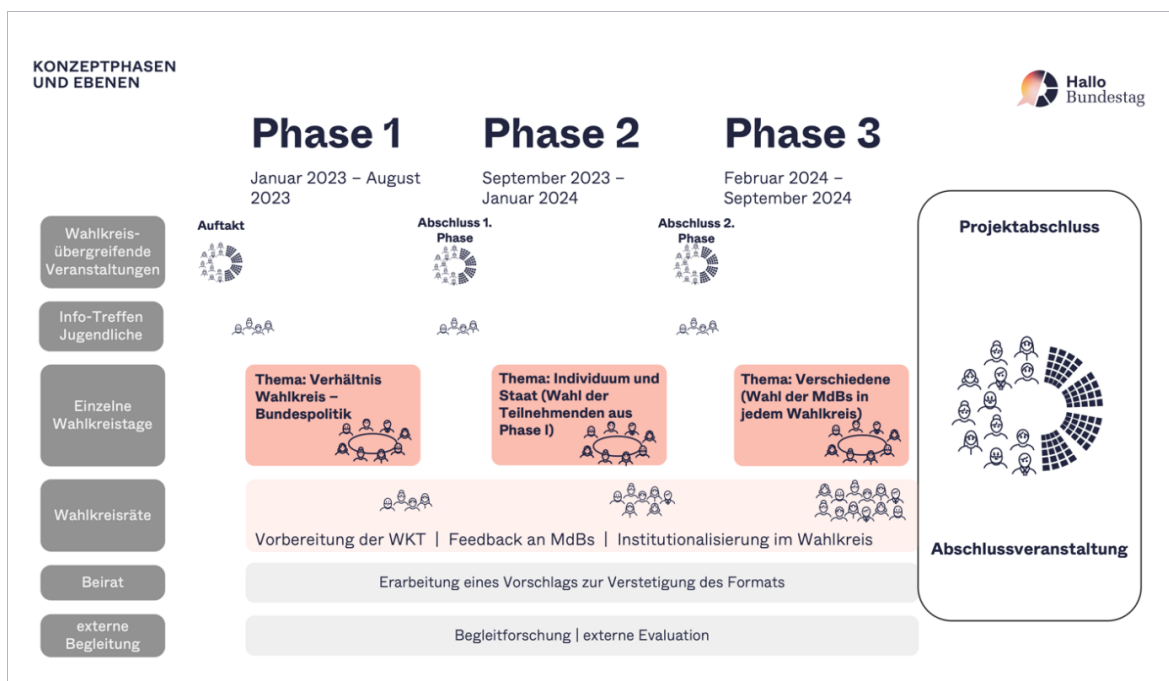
KONZEPTPHASEN UND EBENEN

Hallo Bundestag

Phase 1
Januar 2023 – August 2023

Phase 2
September 2023 – Januar 2024

Phase 3
Februar 2024 – September 2024

Projektabschluss

Wahlkreis-übergreifende Veranstaltungen

Auftakt

Abschluss 1. Phase

Abschluss 2. Phase

Info-Treffen Jugendliche

Einzelne Wahlkreistage

Thema: Verhältnis Wahlkreis – Bundespolitik

Thema: Individuum und Staat (Wahl der Teilnehmenden aus Phase I)

Thema: Verschiedene (Wahl der MdBs in jedem Wahlkreis)

Wahlkreisräte

Vorbereitung der WKT | Feedback an MdBs | Institutionalisierung im Wahlkreis

Abschlussveranstaltung

Beirat

Erarbeitung eines Vorschlags zur Verstetigung des Formats

externe Begleitung

Begleitforschung | externe Evaluation